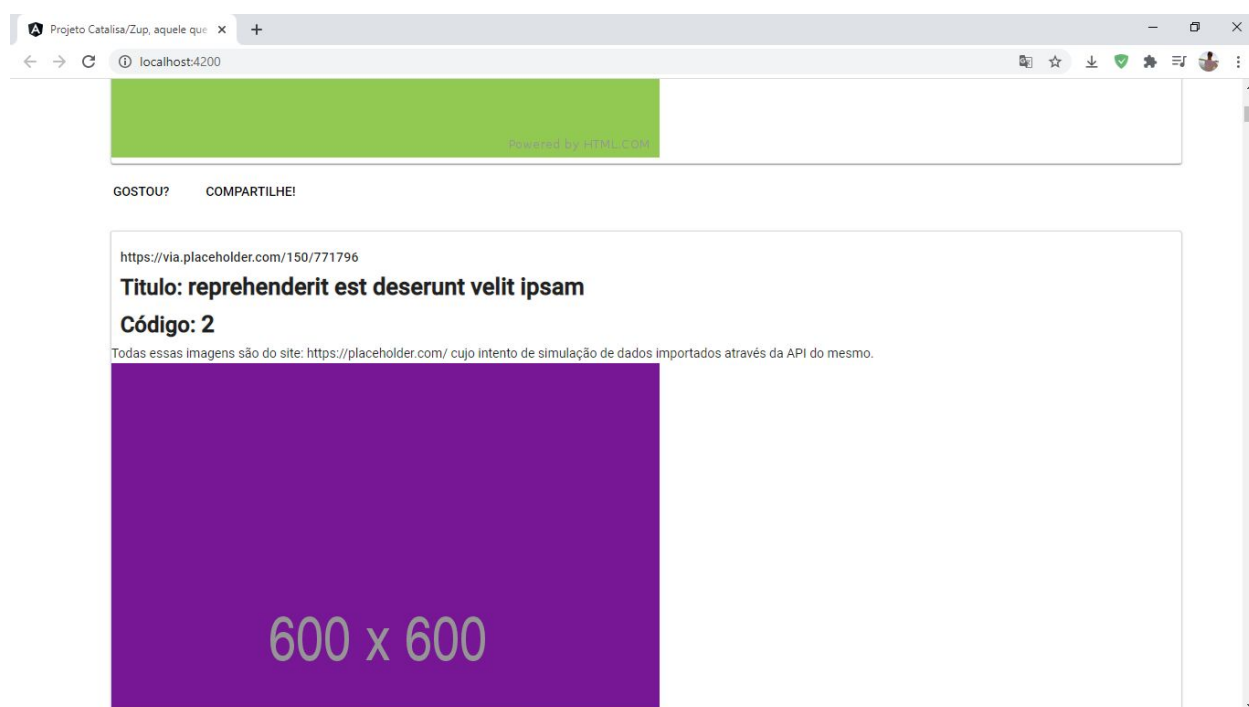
Projeto Catalisa/Zup, aquele que ×

localhost:4200

Powered by HTML.COM

GOSTOU? COMPARTILHE!

https://via.placeholder.com/150/771796

Titulo: reprehenderit est deserunt velit ipsam

Código: 2

Todas essas imagens são do site: https://placeholder.com/ cujo intento de simulação de dados importados através da API do mesmo.

600 x 600